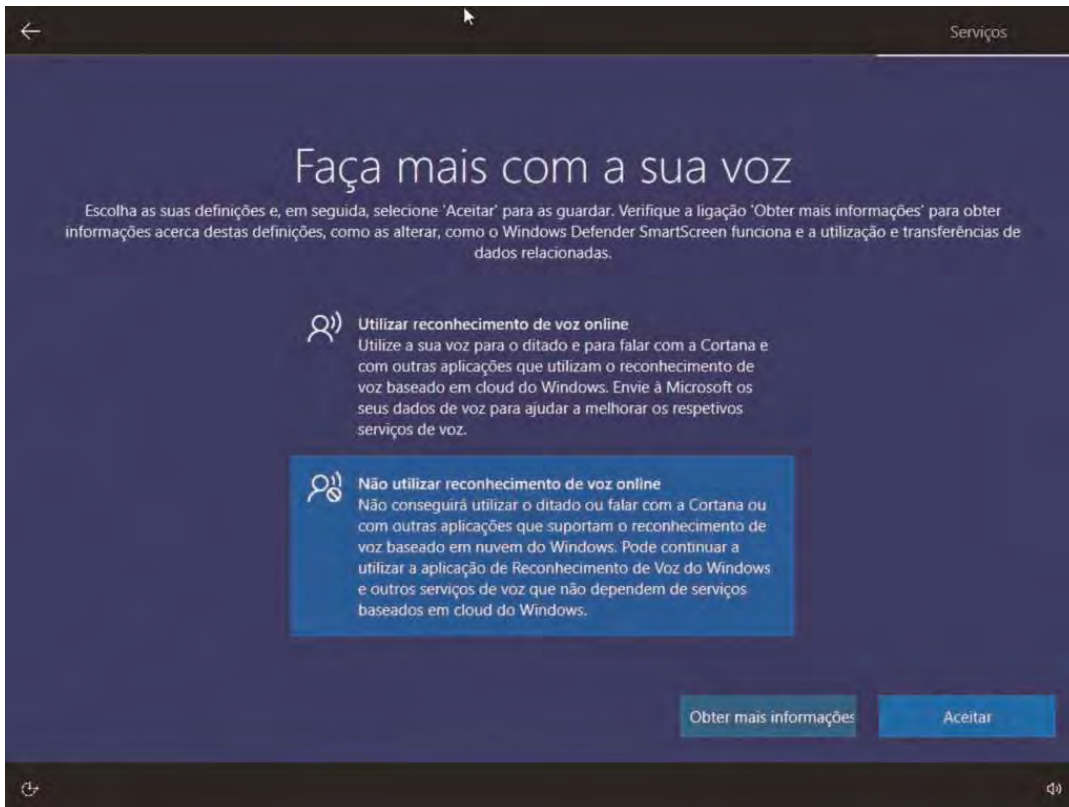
Serviços

Faça mais com a sua voz

Escolha as suas definições e, em seguida, selecione 'Aceitar' para as guardar. Verifique a ligação 'Obter mais informações' para obter informações acerca destas definições, como as alterar, como o Windows Defender SmartScreen funciona e a utilização e transferências de dados relacionadas.

Utilizar reconhecimento de voz online
Utilize a sua voz para o ditado e para falar com a Cortana e com outras aplicações que utilizam o reconhecimento de voz baseado em cloud do Windows. Envie à Microsoft os seus dados de voz para ajudar a melhorar os respetivos serviços de voz.

Não utilizar reconhecimento de voz online
Não conseguirá utilizar o ditado ou falar com a Cortana ou com outras aplicações que suportam o reconhecimento de voz baseado em nuvem do Windows. Pode continuar a utilizar a aplicação de Reconhecimento de Voz do Windows e outros serviços de voz que não dependem de serviços baseados em cloud do Windows.

Obter mais informações

Aceitar